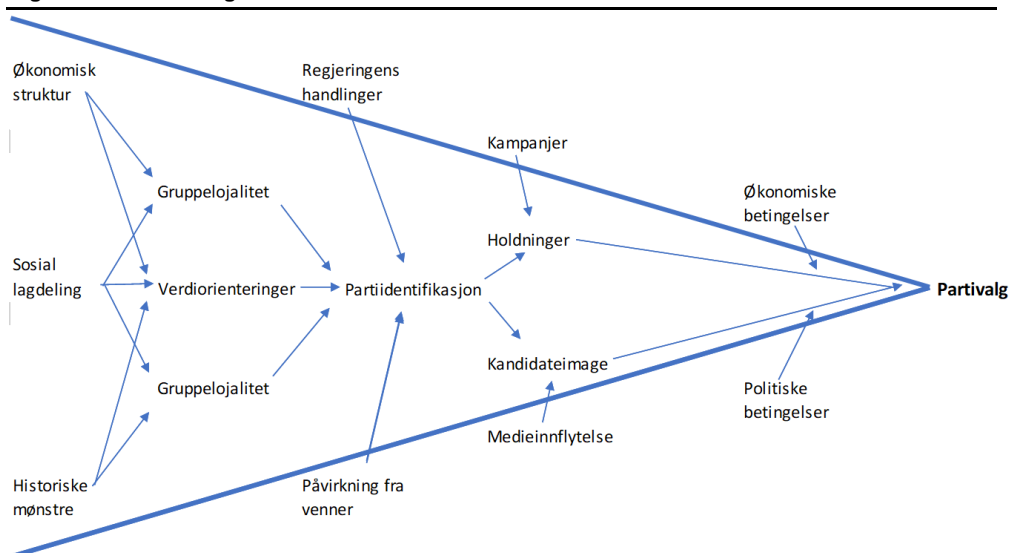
Økonomisk struktur

Regjeringens handlinger

Kampanjer

Gruppelojalitet

Økonomiske betingelser

Holdninger

Sosial lagdeling

Verdiorienteringer

Partiidentifikasjon

Partivalg

Kandidateimage

Gruppelojalitet

Politiske betingelser

Medieinnflytelse

Historiske mønstre

Påvirkning fra venner